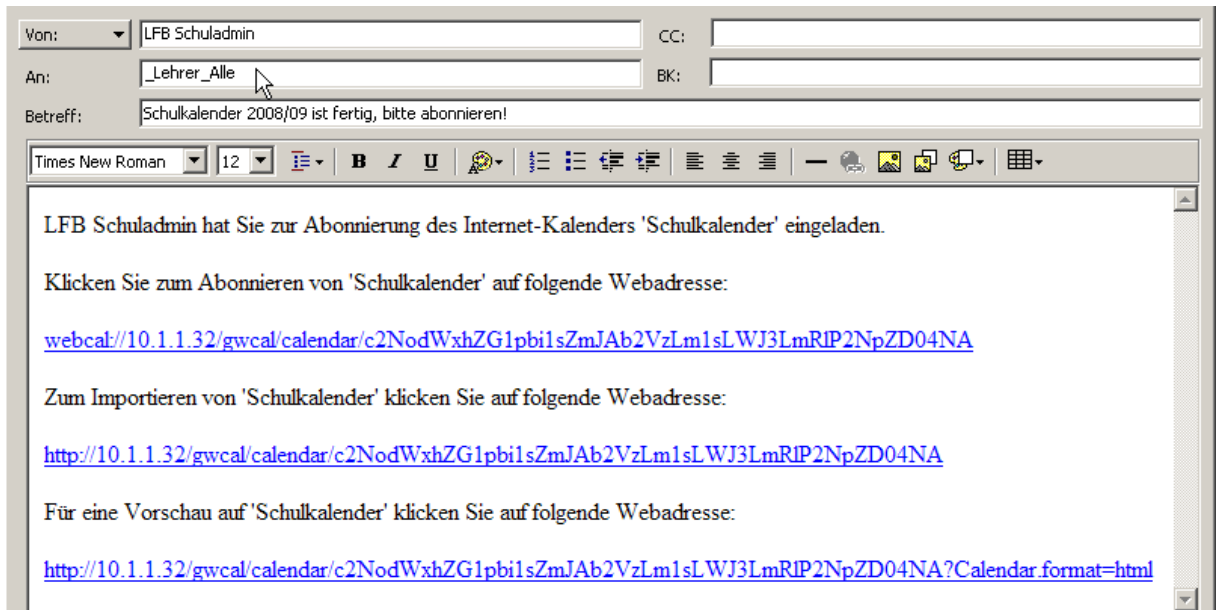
Von: LFB Schuladmin
CC:
An: _Lehrer_Alle
BK:
Betreff: Schulkalender 2008/09 ist fertig, bitte abonnieren!

Times New Roman 12 B I U

LFB Schuladmin hat Sie zur Abonnierung des Internet-Kalenders 'Schulkalender' eingeladen.

Klicken Sie zum Abonnieren von 'Schulkalender' auf folgende Webadresse:

webcal://10.1.1.32/gwcal/calendar/c2NodWxhZG1pbi1sZmJAb2VzLm1sLWJ3LmRlP2NpZD04NA

Zum Importieren von 'Schulkalender' klicken Sie auf folgende Webadresse:

http://10.1.1.32/gwcal/calendar/c2NodWxhZG1pbi1sZmJAb2VzLm1sLWJ3LmRlP2NpZD04NA

Für eine Vorschau auf 'Schulkalender' klicken Sie auf folgende Webadresse:

http://10.1.1.32/gwcal/calendar/c2NodWxhZG1pbi1sZmJAb2VzLm1sLWJ3LmRlP2NpZD04NA?Calendar.format=html